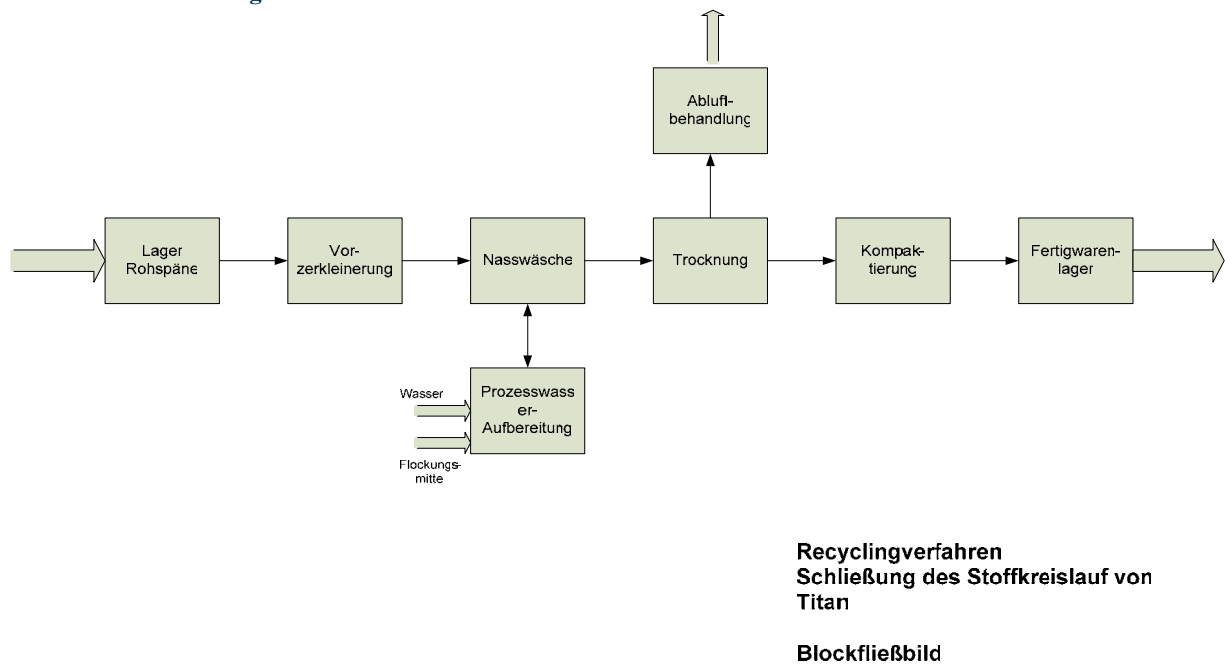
Abluftbehandlung

Lager Rohspäne

Vorzerkleinerung

Nasswäsche

Trocknung

Kompaktierung

Fertigwarenlager

Wasser

Prozesswasser-Aufbereitung

Flockungsmitte

Recyclingverfahren
Schließung des Stoffkreislauf von Titan

Blockfließbild